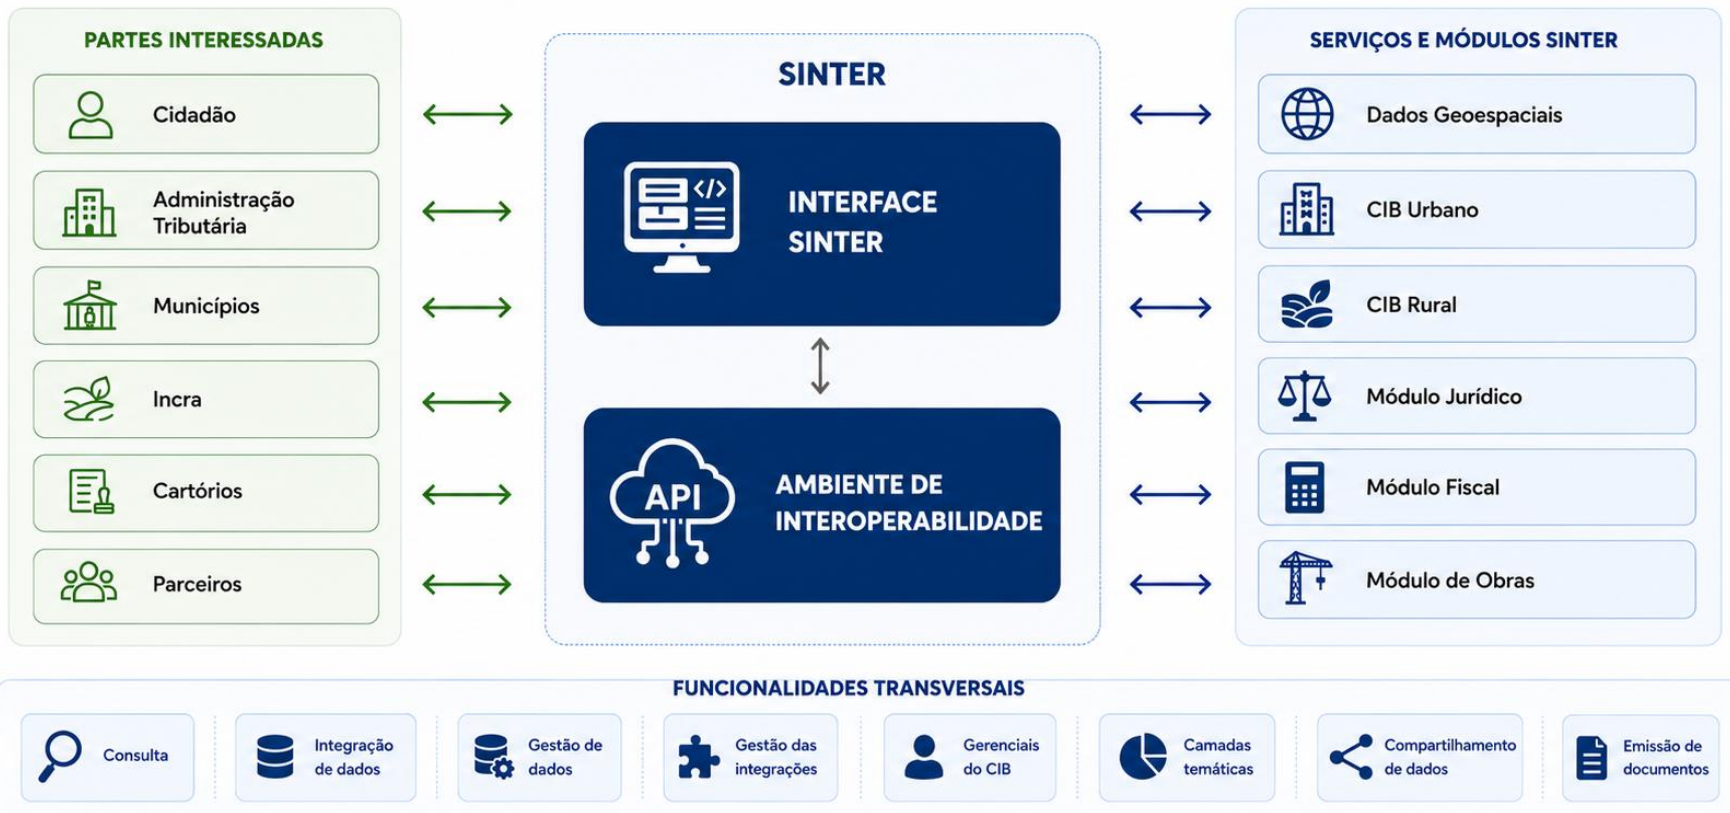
PARTES INTERESSADAS

Cidadão

Administração Tributária

Municípios

Incra

Cartórios

Parceiros

SINTER

INTERFACE SINTER

API

AMBIENTE DE INTEROPERABILIDADE

SERVIÇOS E MÓDULOS SINTER

Dados Geoespaciais

CIB Urbano

CIB Rural

Módulo Jurídico

Módulo Fiscal

Módulo de Obras

FUNCIONALIDADES TRANSVERSAIS

Consulta

Integração de dados

Gestão de dados

Gestão das integrações

Gerenciais do CIB

Camadas temáticas

Compartilhamento de dados

Emissão de documentos